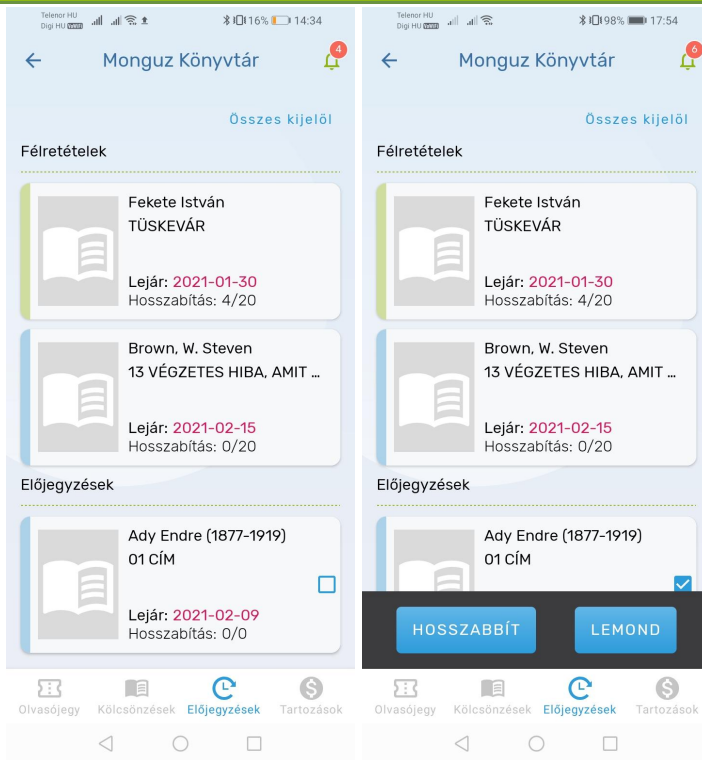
Telenor HU
Digi HU
16% 14:34

Monguz Könyvtár
4

Összes kijelöl

Félretételek

Fekete István
TÜSKEVÁR

Lejár: 2021-01-30
Hosszabítás: 4/20

Brown, W. Steven
13 VÉGZETES HIBA, AMIT ...

Lejár: 2021-02-15
Hosszabítás: 0/20

Előjegyzések

Ady Endre (1877-1919)
01 CÍM

Lejár: 2021-02-09
Hosszabítás: 0/0

Olvasójegy Kölcsönzések Előjegyzések Tartozások

Telenor HU
Digi HU
98% 17:54

Monguz Könyvtár
6

Összes kijelöl

Félretételek

Fekete István
TÜSKEVÁR

Lejár: 2021-01-30
Hosszabítás: 4/20

Brown, W. Steven
13 VÉGZETES HIBA, AMIT ...

Lejár: 2021-02-15
Hosszabítás: 0/20

Előjegyzések

Ady Endre (1877-1919)
01 CÍM

HOSSZABBÍT LEMOND

Olvasójegy Kölcsönzések Előjegyzések Tartozások